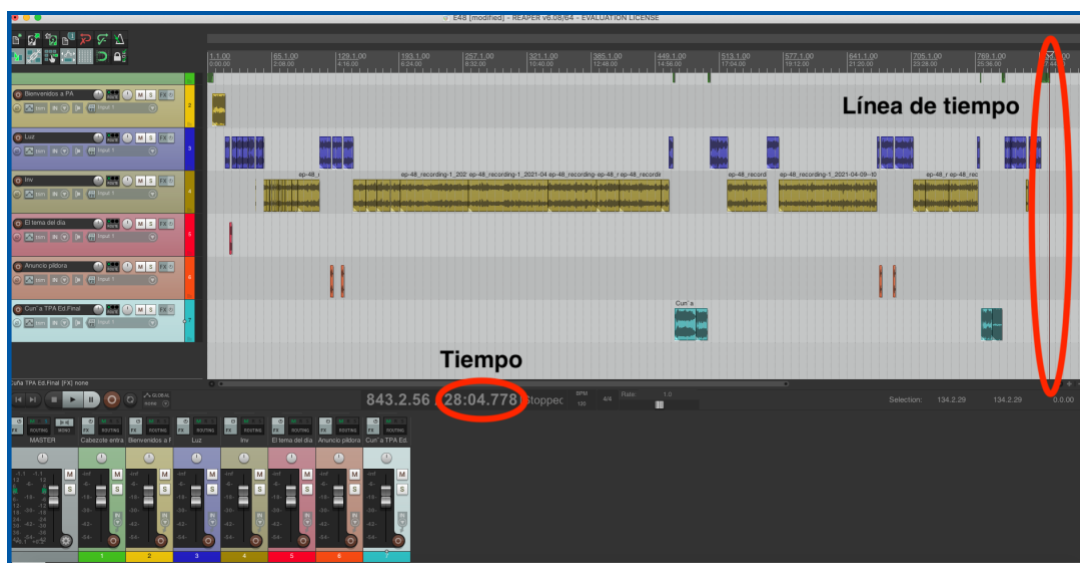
E48 [modified] - REAPER v6.08/64 - EVALUATION LICENSE

1.1.00 0:00.00
65.1.00 2:08.00
129.1.00 4:16.00
193.1.00 6:24.00
257.1.00 8:32.00
321.1.00 10:40.00
385.1.00 12:48.00
449.1.00 14:56.00
513.1.00 17:04.00
577.1.00 19:12.00
641.1.00 21:20.00
705.1.00 23:28.00
769.1.00 25:36.00

Línea de tiempo

Bienvenidos a PA
Luz
Inv
El tema del día
Anuncio píldora
Cun´a TPA Ed.Final

ep-48_r
ep-48_recording-1_202
ep-48_recording-1_2021-04
ep-48_recording-
ep-48_r
ep-48_recordi
ep-48_record
ep-48_recording-1_2021-04-09-10
ep-48_r
ep-48_rec

Cun´a

Tiempo

Cuña TPA Ed.Final [FX] none

843.2.56
28:04.778
Stopped

BPM 120
4/4
Rate: 1.0

Selection: 134.2.29 134.2.29 0.0.00

MASTER
Cabezote entra
Bienvenidos a P
Luz
Inv
El tema del día
Anuncio píldora
Cun´a TPA Ed.

1 2 3 4 5 6 7